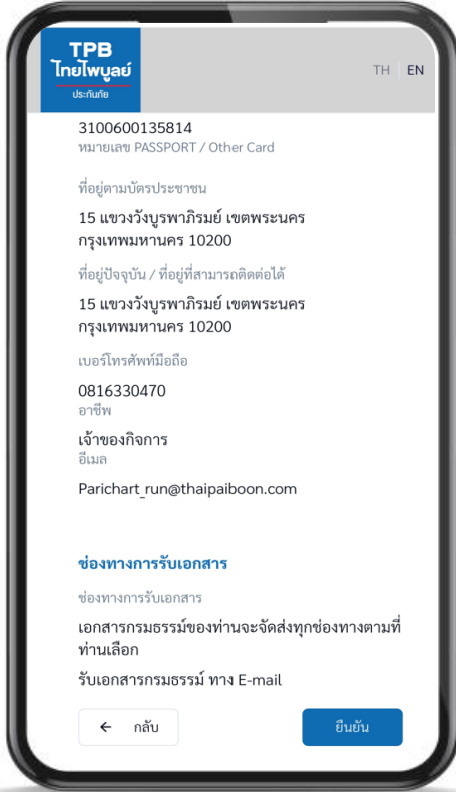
TPB
ไทยไพบูลย์
ประกันภัย

TH | EN

3100600135814
หมายเลข PASSPORT / Other Card

ที่อยู่ตามบัตรประชาชน

15 แขวงวังบูรพาภิรมย์ เขตพระนคร กรุงเทพมหานคร 10200

ที่อยู่ปัจจุบัน / ที่อยู่ที่สามารถติดต่อได้

15 แขวงวังบูรพาภิรมย์ เขตพระนคร กรุงเทพมหานคร 10200

เบอร์โทรศัพท์มือถือ

0816330470
อาชีพ

เจ้าของกิจการ
อีเมล

Parichart_run@thaipaiboon.com

ช่องทางการรับเอกสาร

ช่องทางการรับเอกสาร

เอกสารกรมธรรม์ของท่านจะจัดส่งทุกช่องทางตามที่ท่านเลือก

รับเอกสารกรมธรรม์ ทาง E-mail

← กลับ

ยืนยัน